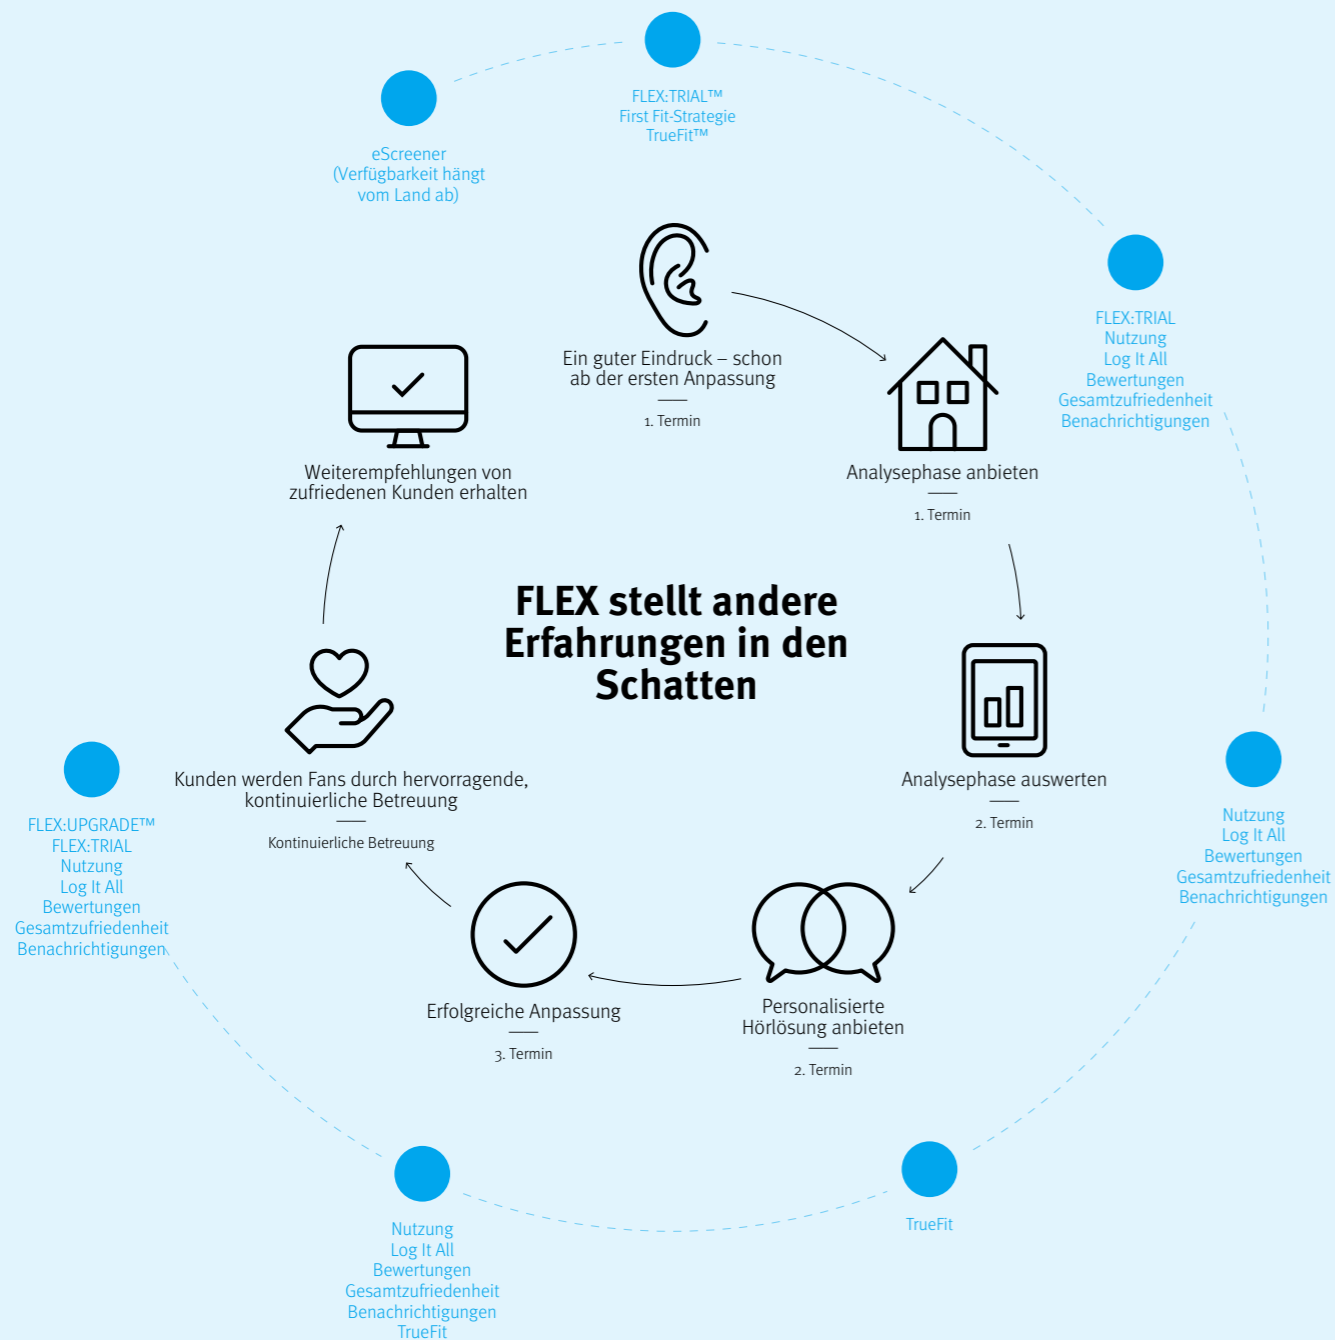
FLEX:TRIAL™
First Fit-Strategie
TrueFit™

eScreener
(Verfügbarkeit hängt vom Land ab)

FLEX:TRIAL
Nutzung
Log It All
Bewertungen
Gesamtzufriedenheit
Benachrichtigungen

Ein guter Eindruck – schon ab der ersten Anpassung
1. Termin

Weiterempfehlungen von zufriedenen Kunden erhalten

Analysephase anbieten
1. Termin

FLEX stellt andere Erfahrungen in den Schatten

Analysephase auswerten
2. Termin

Nutzung
Log It All
Bewertungen
Gesamtzufriedenheit
Benachrichtigungen

FLEX:UPGRADE™
FLEX:TRIAL
Nutzung
Log It All
Bewertungen
Gesamtzufriedenheit
Benachrichtigungen

Kunden werden Fans durch hervorragende, kontinuierliche Betreuung
Kontinuierliche Betreuung

Erfolgreiche Anpassung
3. Termin

Personalisierte Hörlösung anbieten
2. Termin

Nutzung
Log It All
Bewertungen
Gesamtzufriedenheit
Benachrichtigungen
TrueFit

TrueFit